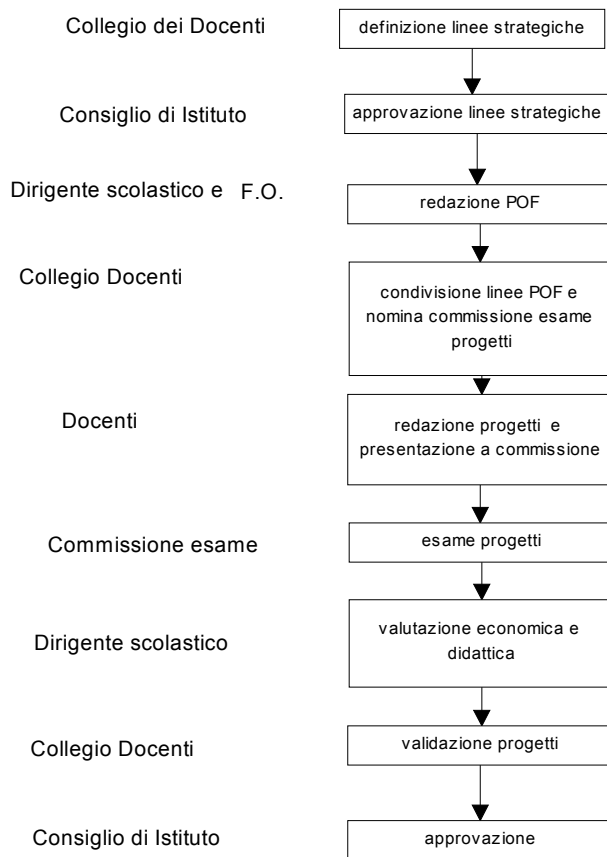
Collegio dei Docenti
definizione linee strategiche

Consiglio di Istituto
approvazione linee strategiche

Dirigente scolastico e F.O.
redazione POF

Collegio Docenti
condivisione linee POF e nomina commissione esame progetti

Docenti
redazione progetti e presentazione a commissione

Commissione esame
esame progetti

Dirigente scolastico
valutazione economica e didattica

Collegio Docenti
validazione progetti

Consiglio di Istituto
approvazione